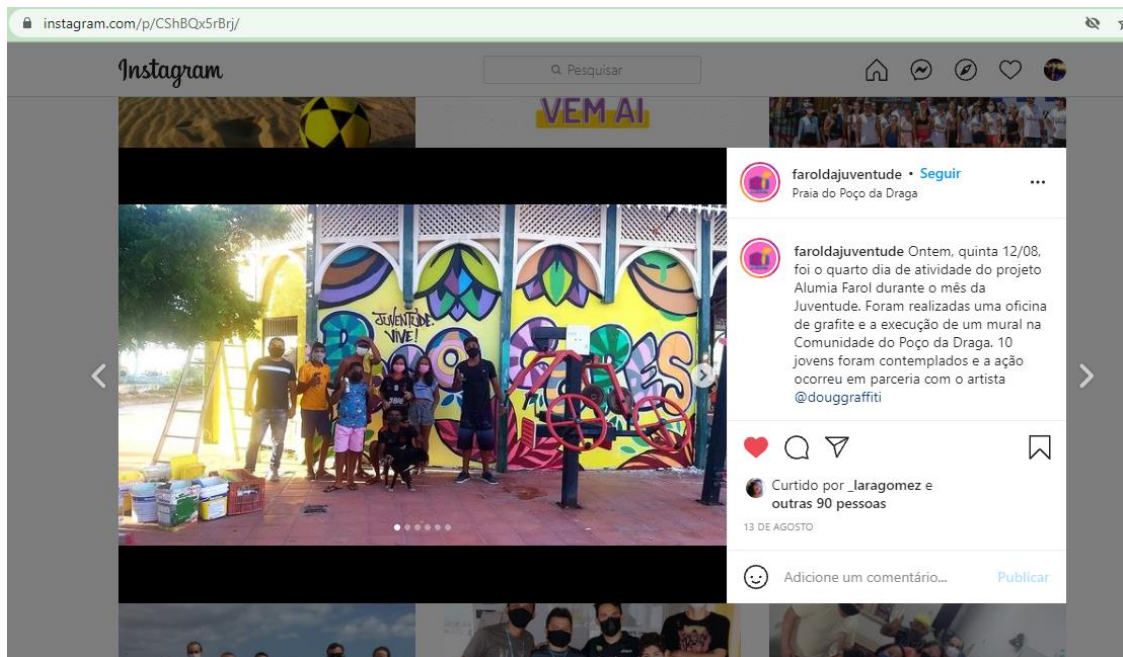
instagram.com/p/CShBQx5rBrj/

Instagram

Pesquisar

VEM AI

faroldajuventude • Seguir
Praia do Poço da Draga

...

JUVENTUDE: VIVE!

faroldajuventude Ontem, quinta 12/08, foi o quarto dia de atividade do projeto Alumia Farol durante o mês da Juventude. Foram realizadas uma oficina de grafite e a execução de um mural na Comunidade do Poço da Draga. 10 jovens foram contemplados e a ação ocorreu em parceria com o artista @douggraffiti

Curtido por _laragomez e outras 90 pessoas

13 DE AGOSTO

Adicione um comentário...

Publicar